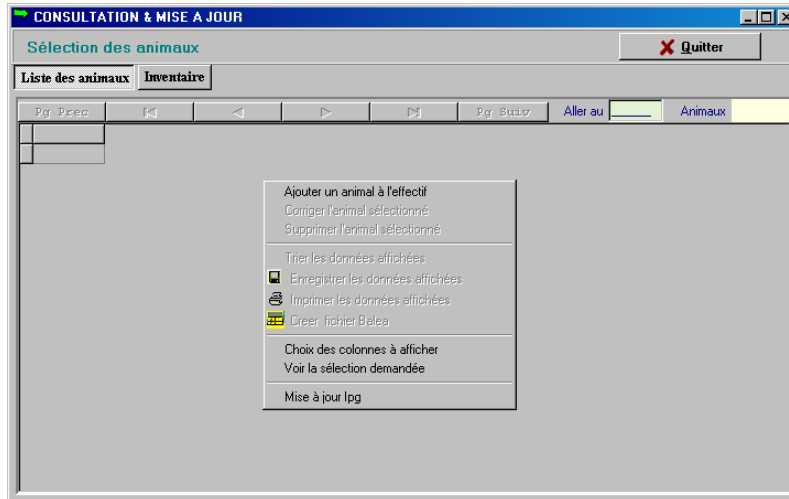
CONSULTATION & MISE A JOUR

Sélection des animaux

Quitter

Liste des animaux
Inventaire

Pg Prec
Pg Suiv
Aller au
Animaux

Ajouter un animal à l'effectif
Corriger l'animal sélectionné
Supprimer l'animal sélectionné

Trier les données affichées
Enregistrer les données affichées
Imprimer les données affichées
Creer fichier Balea

Choix des colonnes à afficher
Voir la sélection demandée

Mise à jour Ipg